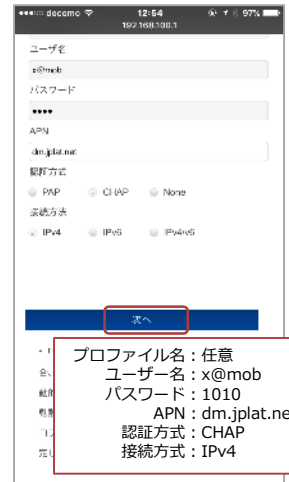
docomo 12:54 97%
192.168.100.1

ユーザ名
x@mob
パスワード
••••
APN
dm.jplat.net
認証方式
PAP CHAP None
接続方式
IPv4 IPv6 IPv4v6

次へ

プロファイル名：任意
ユーザー名：x@mob
パスワード：1010
APN：dm.jplat.ne
認証方式：CHAP
接続方式：IPv4